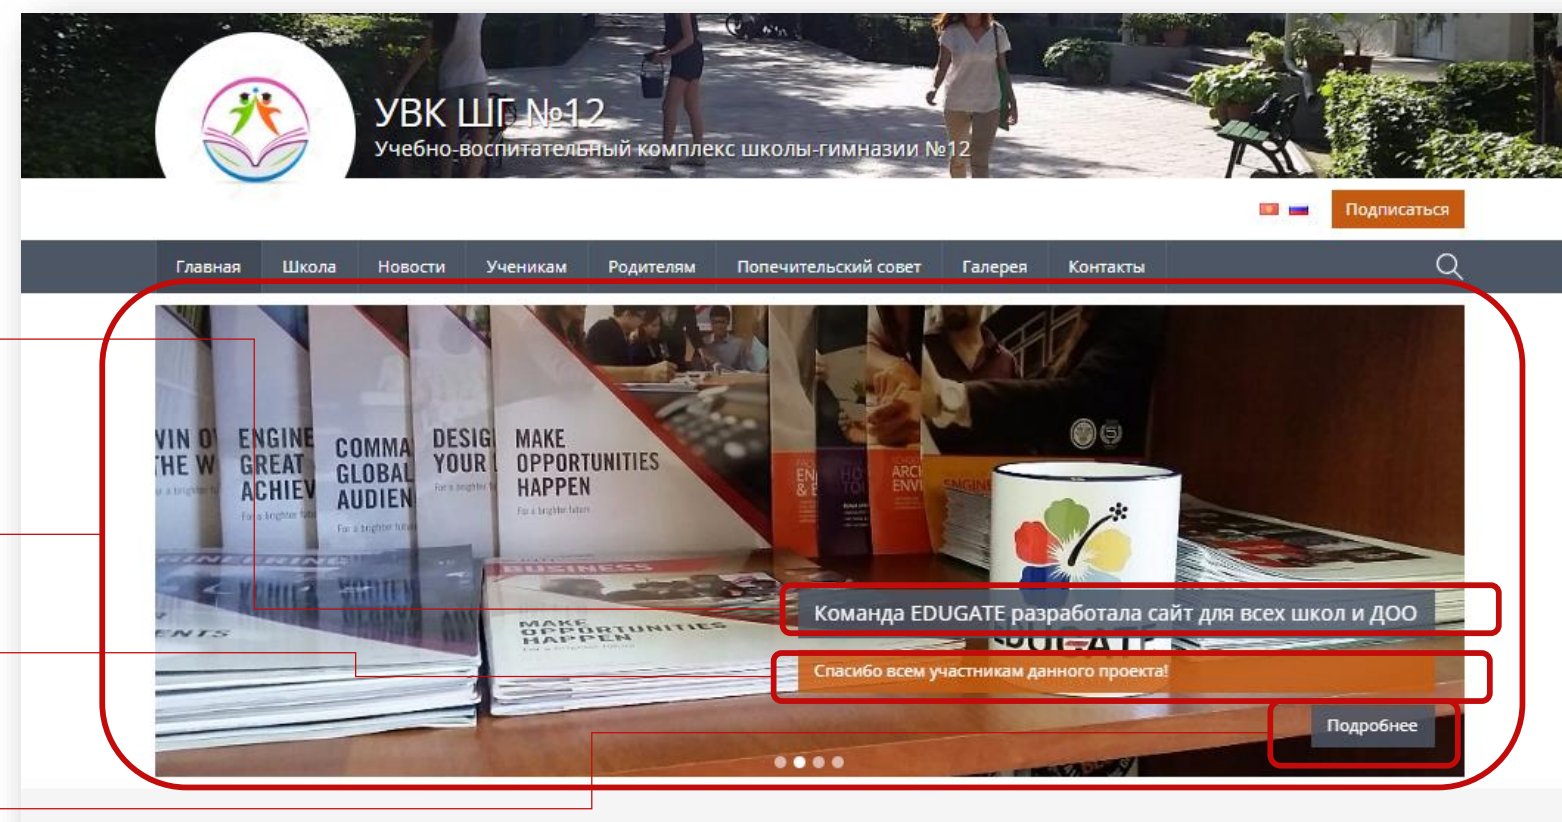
УВК ШГ №12
Учебно-воспитательный комплекс школы-гимназии №12

Подписаться

Главная | Школа | Новости | Ученикам | Родителям | Попечительский совет | Галерея | Контакты

VIN O
THE W

ENGINE
GREAT
ACHIEV

COMMA
GLOBAL
AUDIEN

DESIG
YOUR

MAKE
OPPORTUNITIES
HAPPEN

MAKE
OPPORTUNITIES
HAPPEN

BUSINESS

Команда EDUGATE разработала сайт для всех школ и ДОО

Спасибо всем участникам данного проекта!

Подробнее